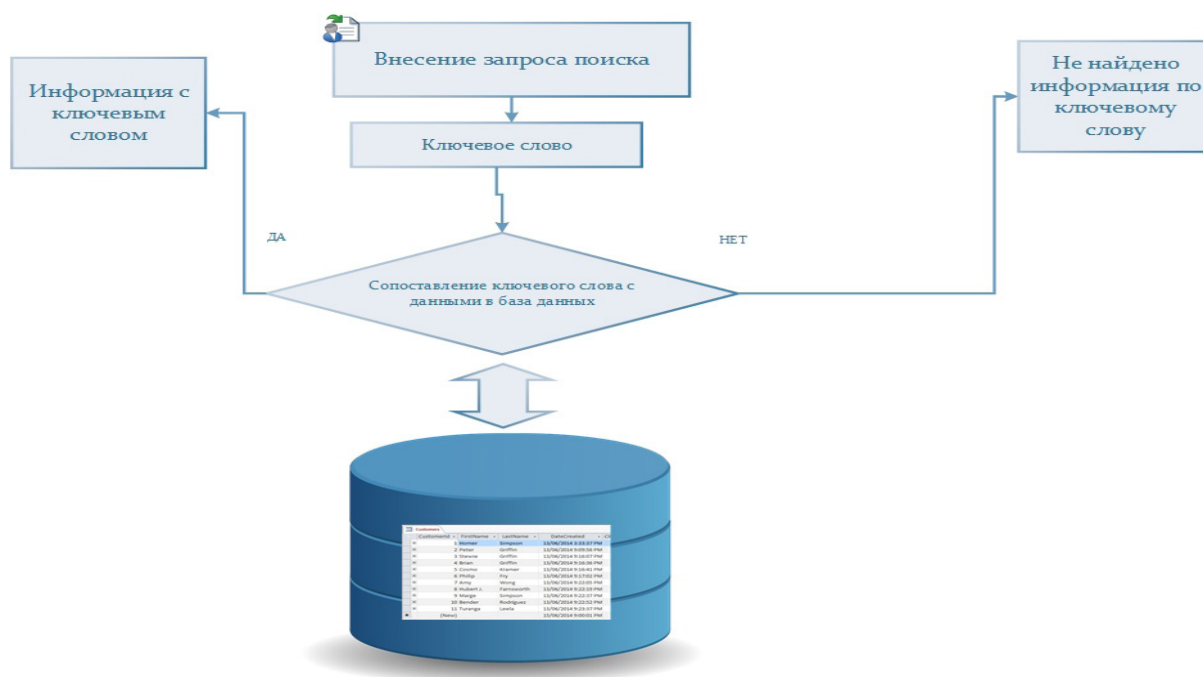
Внесение запроса поиска

Информация с ключевым словом

Не найдено информация по ключевому слову

Ключевое слово

ДА

НЕТ

Сопоставление ключевого слова с данными в база данных

Customers

| CustomerId | FirstName | LastName | DateCreated |
|---|---|---|---|
| 1 | Homer | Simpson | 13/06/2014 3:33:07 PM |
| 2 | Peter | Griffin | 13/06/2014 9:09:56 PM |
| 3 | Stewie | Griffin | 13/06/2014 9:16:07 PM |
| 4 | Brian | Griffin | 13/06/2014 9:16:36 PM |
| 5 | Cosmo | Kramer | 13/06/2014 9:16:41 PM |
| 6 | Philip | Fry | 13/06/2014 9:17:02 PM |
| 7 | Amy | Wong | 13/06/2014 9:22:05 PM |
| 8 | Hubert J. | Farnsworth | 13/06/2014 9:22:19 PM |
| 9 | Marge | Simpson | 13/06/2014 9:22:37 PM |
| 10 | Bender | Rodriguez | 13/06/2014 9:22:52 PM |
| 11 | Turanga | Leela | 13/06/2014 9:23:37 PM |
| (New) | | | 13/06/2014 9:00:01 PM |